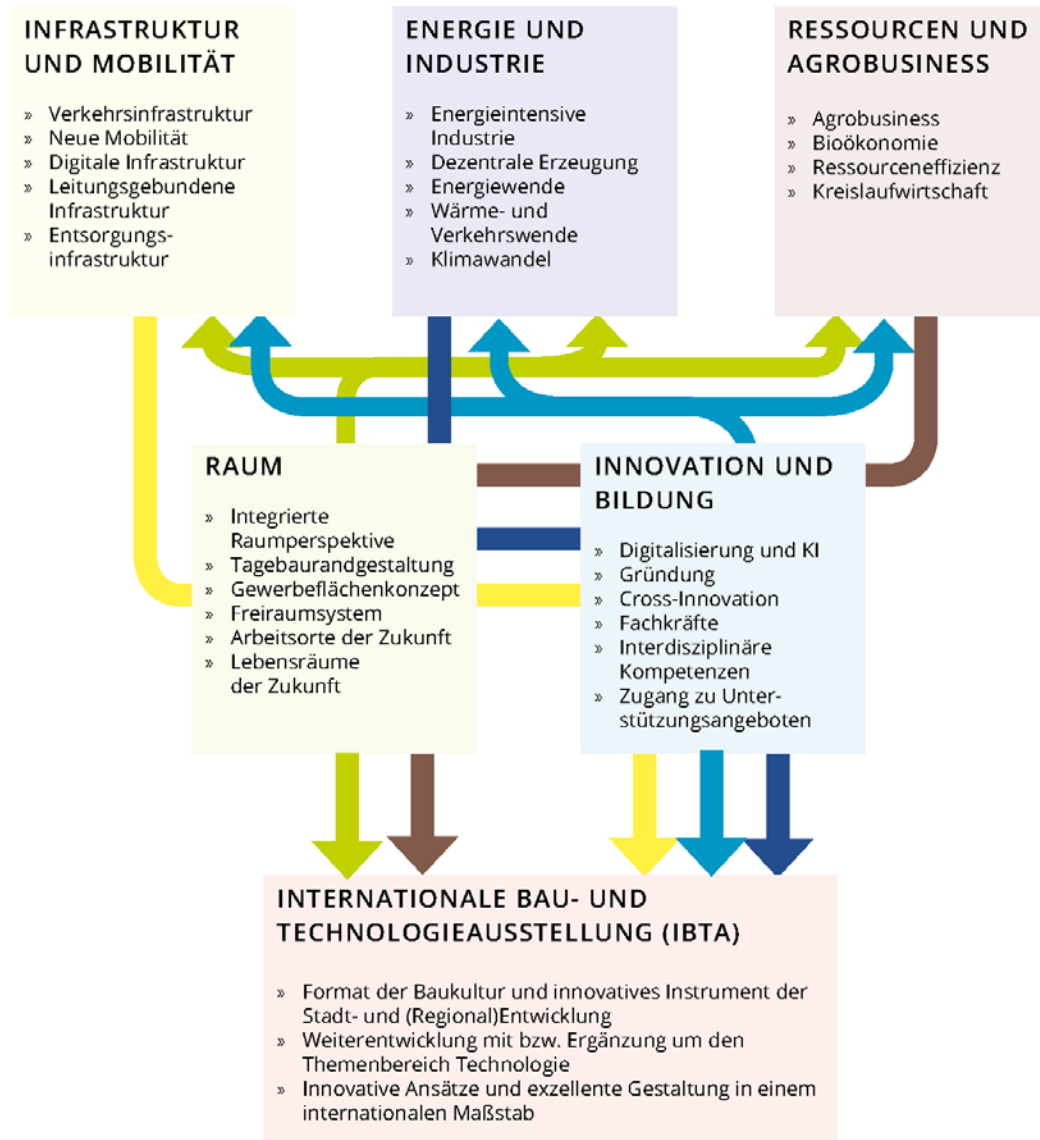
INFRASTRUKTUR UND MOBILITÄT

» Verkehrsinfrastruktur
» Neue Mobilität
» Digitale Infrastruktur
» Leitungsgebundene Infrastruktur
» Entsorgungsinfrastruktur

ENERGIE UND INDUSTRIE

» Energieintensive Industrie
» Dezentrale Erzeugung
» Energiewende
» Wärme- und Verkehrswende
» Klimawandel

RESSOURCEN UND AGROBUSINESS

» Agrobusiness
» Bioökonomie
» Ressourceneffizienz
» Kreislaufwirtschaft

RAUM

» Integrierte Raumperspektive
» Tagebaurandgestaltung
» Gewerbeflächenkonzept
» Freiraumsystem
» Arbeitsorte der Zukunft
» Lebensräume der Zukunft

INNOVATION UND BILDUNG

» Digitalisierung und KI
» Gründung
» Cross-Innovation
» Fachkräfte
» Interdisziplinäre Kompetenzen
» Zugang zu Unterstützungsangeboten

INTERNATIONALE BAU- UND TECHNOLOGIEAUSSTELLUNG (IBTA)

» Format der Baukultur und innovatives Instrument der Stadt- und (Regional)Entwicklung
» Weiterentwicklung mit bzw. Ergänzung um den Themenbereich Technologie
» Innovative Ansätze und exzellente Gestaltung in einem internationalen Maßstab